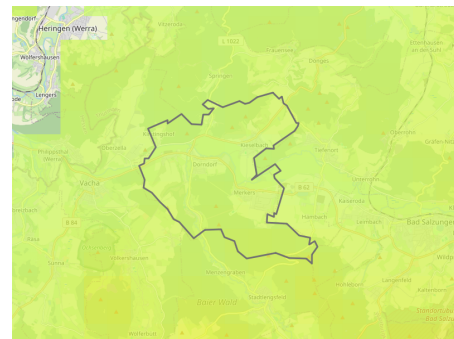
gendorf
Heringen (Werra)
Wölfershausen
Lengers
ode
Vitzeroda
L 1022
Frauensee
Dorndorf
Springen
Oberzella
Philippsthal (Werra)
Vacha
Merkers
Kieselbach
Dietlas
Tiefenort
B 62
Hämbach
Kaiseroda
Leimbach
Bad Salzungen
Heimboldshausen
Völkershausen
Menzengraben
Stadtlengsfeld
Langenfeld
B 84
Sünna
Hersfeld
Räsa
Wiesenthal
Barchfeld
Gräfen Nitz
Etterwinden
Kaltenborn
Hohleborn
Thüringer Wald
Hohe Rhön
Breitungen